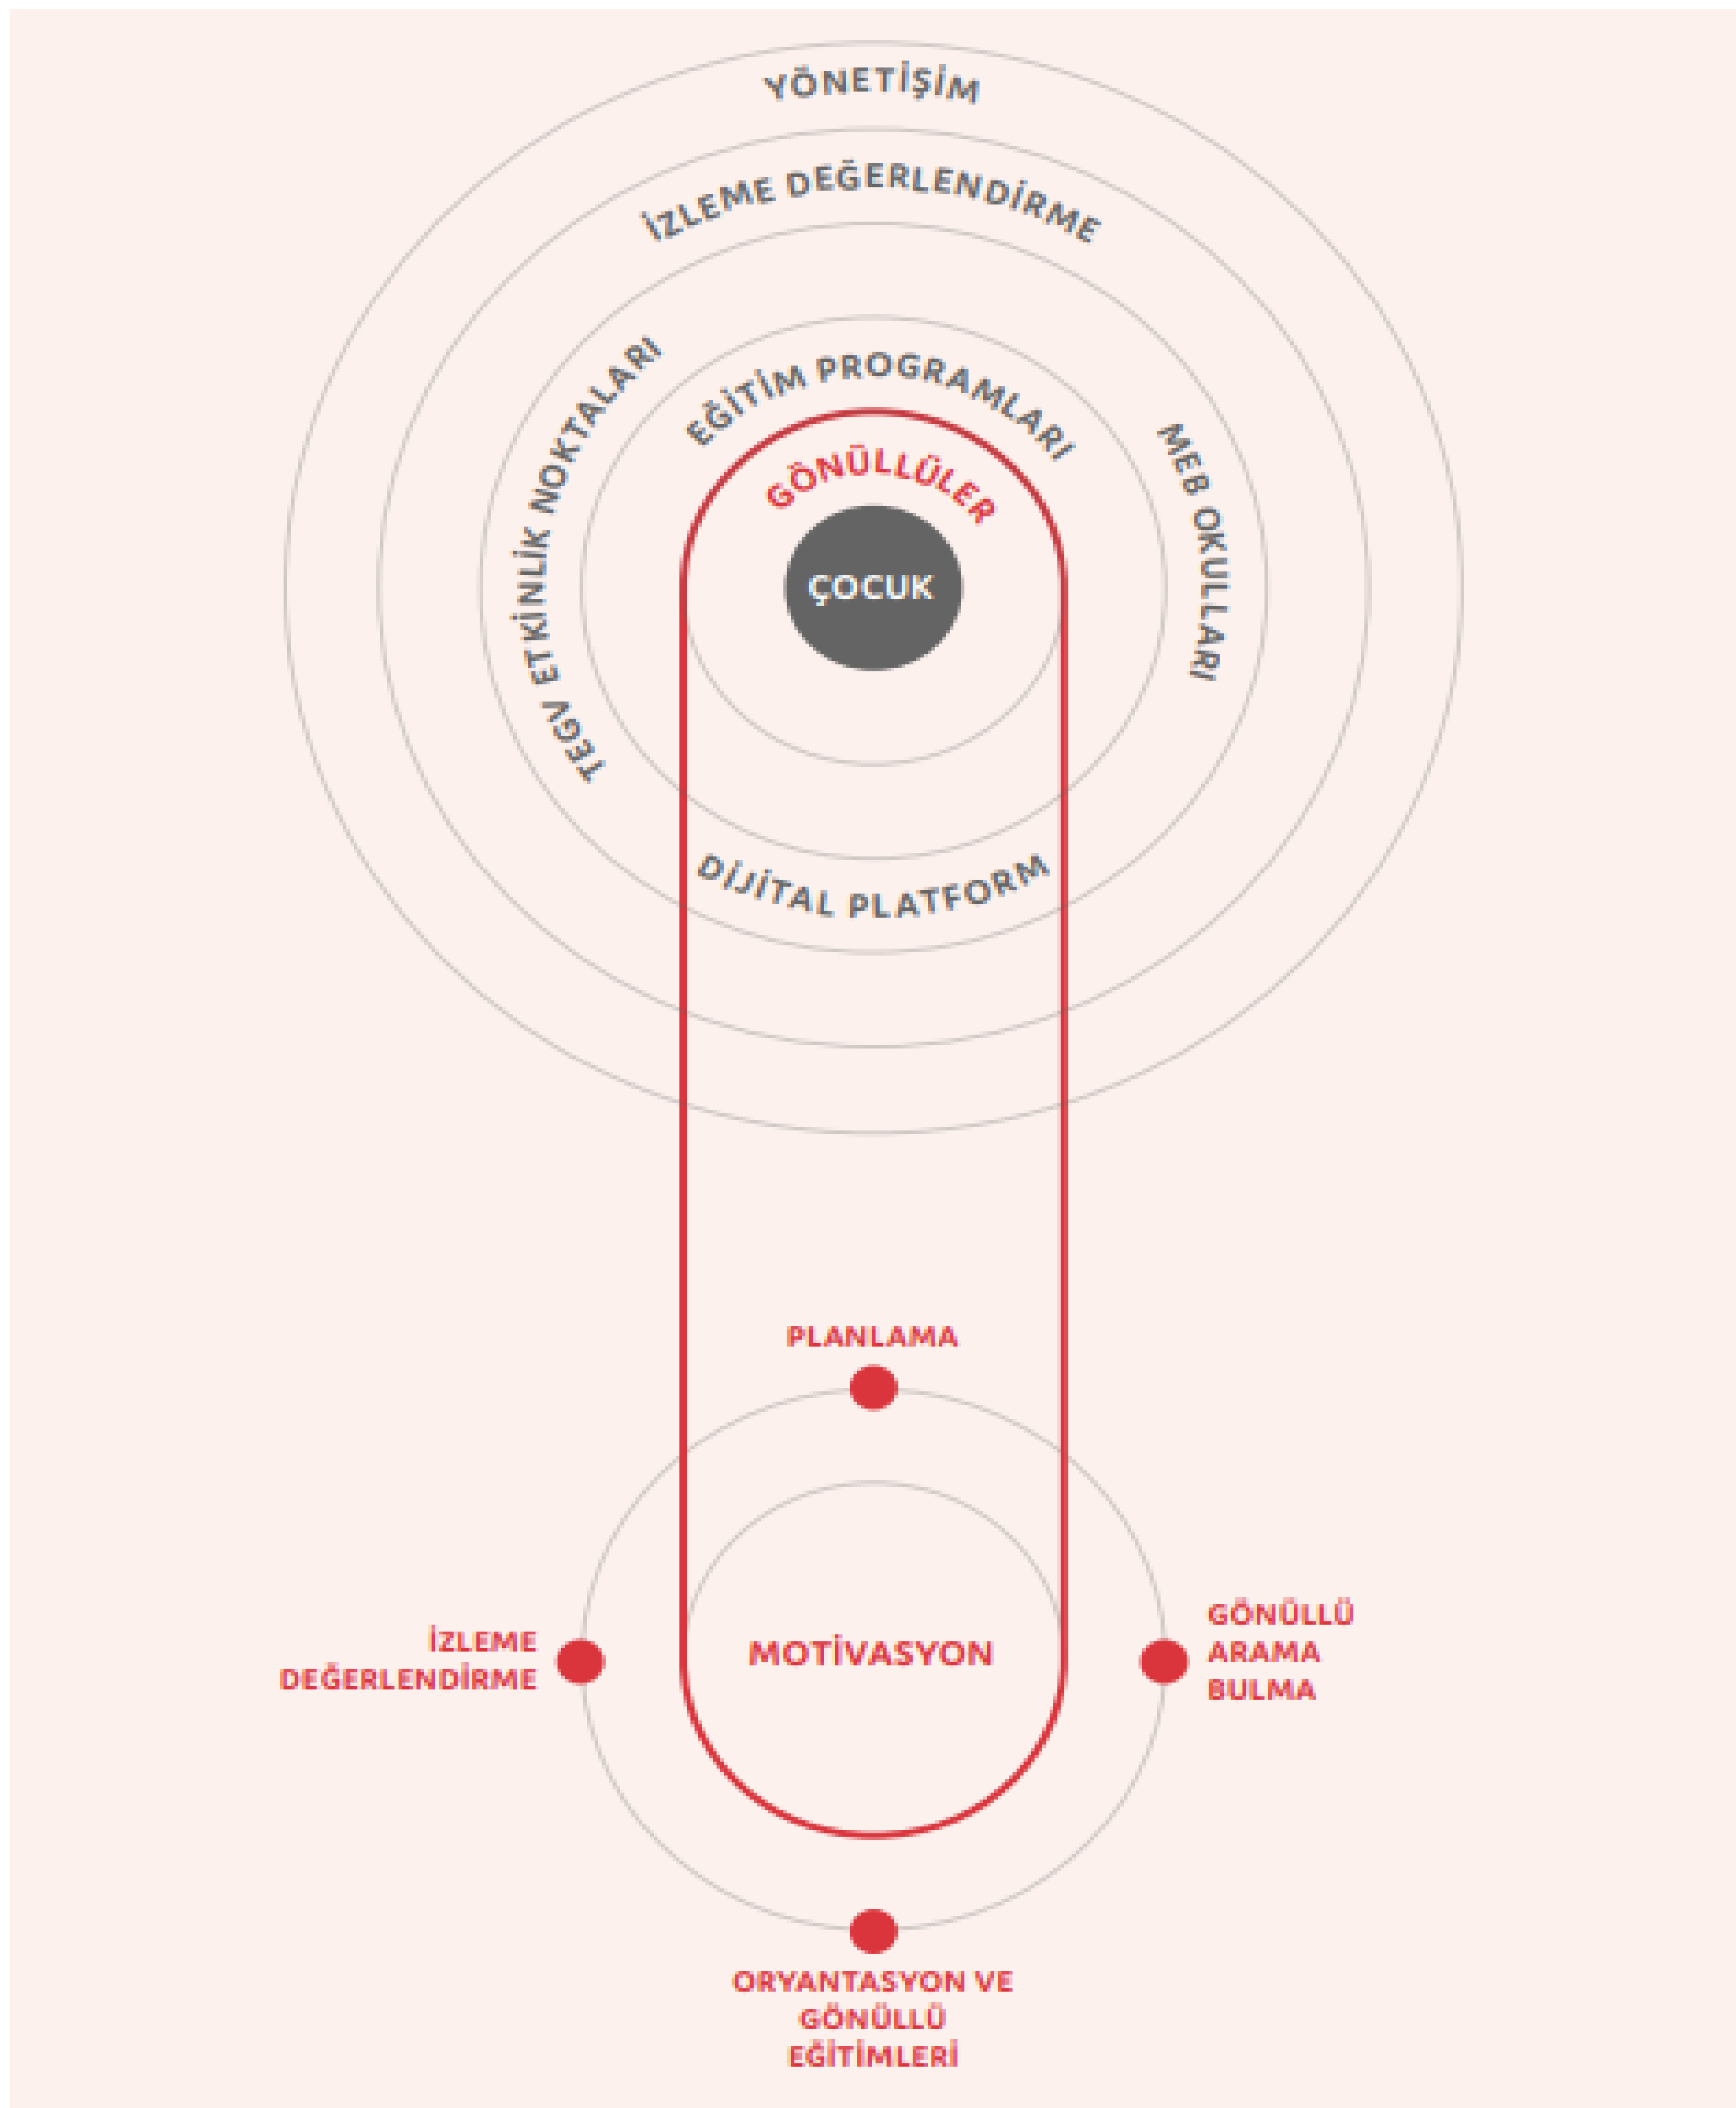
YÖNETİŞİM

İZLEME DEĞERLENDİRME

TEGV ETKİNLİK NOKTALARI

EĞİTİM PROGRAMLARI

MEB OKULLARI

GÖNÜLLÜLER

ÇOCUK

DİJİTAL PLATFORM

PLANLAMA

İZLEME DEĞERLENDİRME

MOTİVASYON

GÖNÜLLÜ ARAMA BULMA

ORYANTASYON VE GÖNÜLLÜ EĞİTİMLERİ